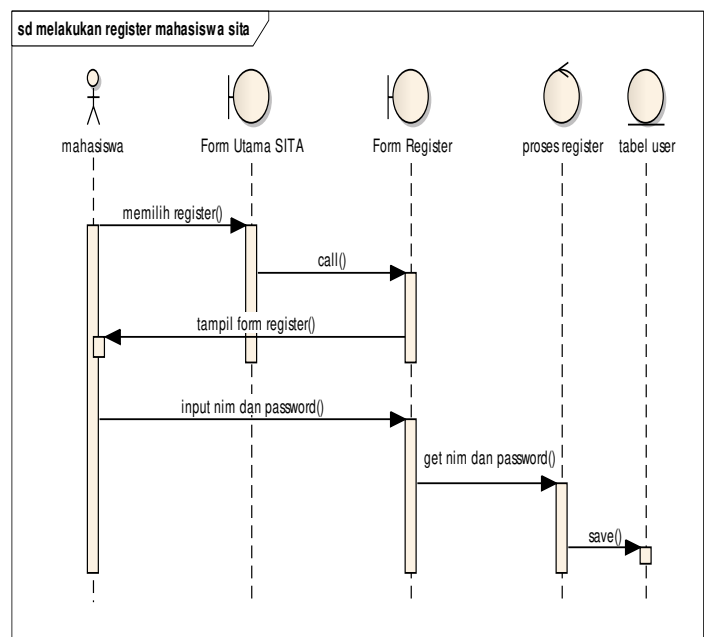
sd melakukan register mahasiswa sita

mahasiswa

Form Utama SITA

Form Register

proses register

tabel user

memilih register()

call()

tampil form register()

input nim dan password()

get nim dan password()

save()